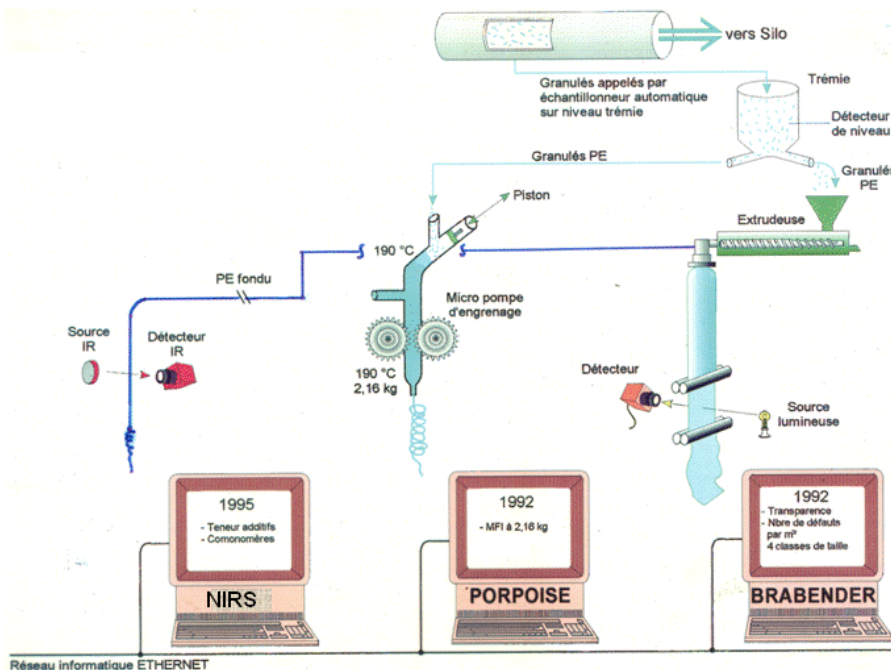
vers Silo

Granulés appelés par échantillonneur automatique sur niveau trémie

Trémie

Détecteur de niveau

Granulés PE

Granulés PE

Piston

Extrudeuse

190 °C

PE fondu

Micro pompe d'engrenage

Source IR

Détecteur IR

190 °C
2,16 kg

Détecteur

Source lumineuse

1995
- Teneur additifs
- Comonomères

NIRS

1992
- MFI à 2,16 kg

PORPOISE

1992
- Transparence
- Nbre de défauts par m²
4 classes de taille

BRABENDER

Réseau informatique ETHERNET